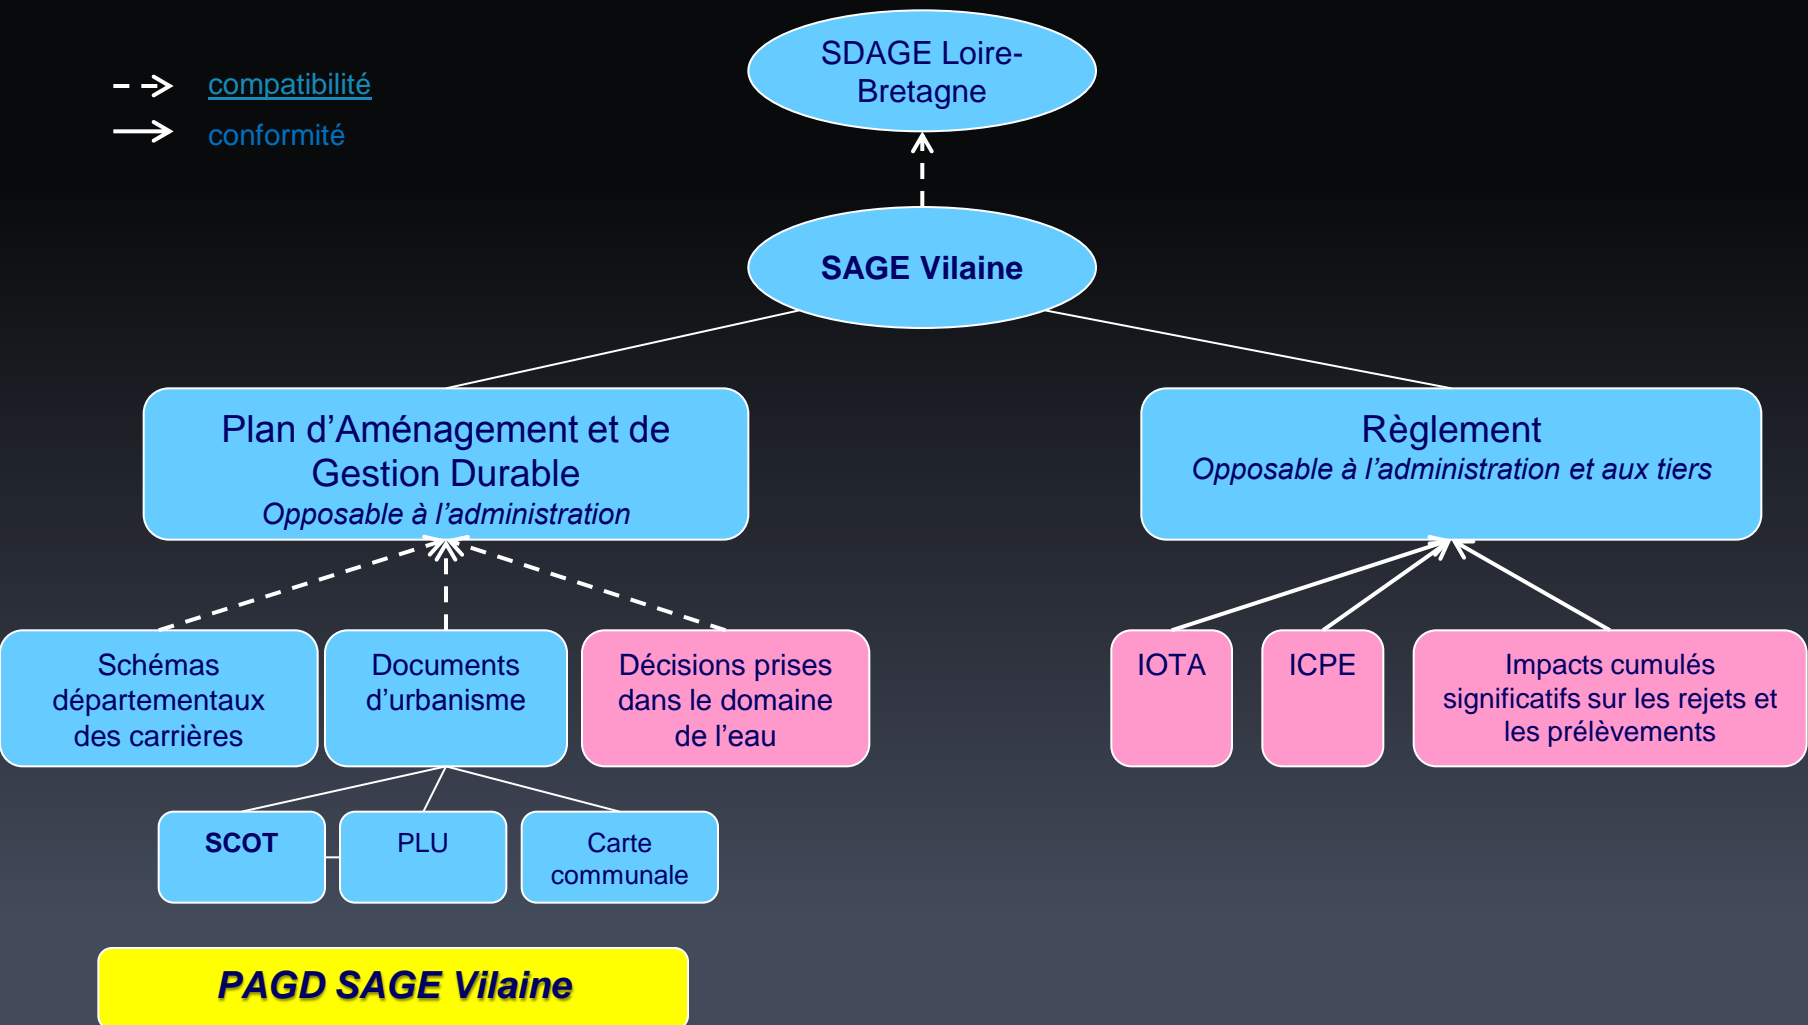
compatibilité
conformité

SDAGE Loire-Bretagne

SAGE Vilaine

Plan d'Aménagement et de Gestion Durable
Opposable à l'administration

Règlement
Opposable à l'administration et aux tiers

Schémas départementaux des carrières

Documents d'urbanisme

Décisions prises dans le domaine de l'eau

IOTA

ICPE

Impacts cumulés significatifs sur les rejets et les prélèvements

SCOT

PLU

Carte communale

PAGD SAGE Vilaine